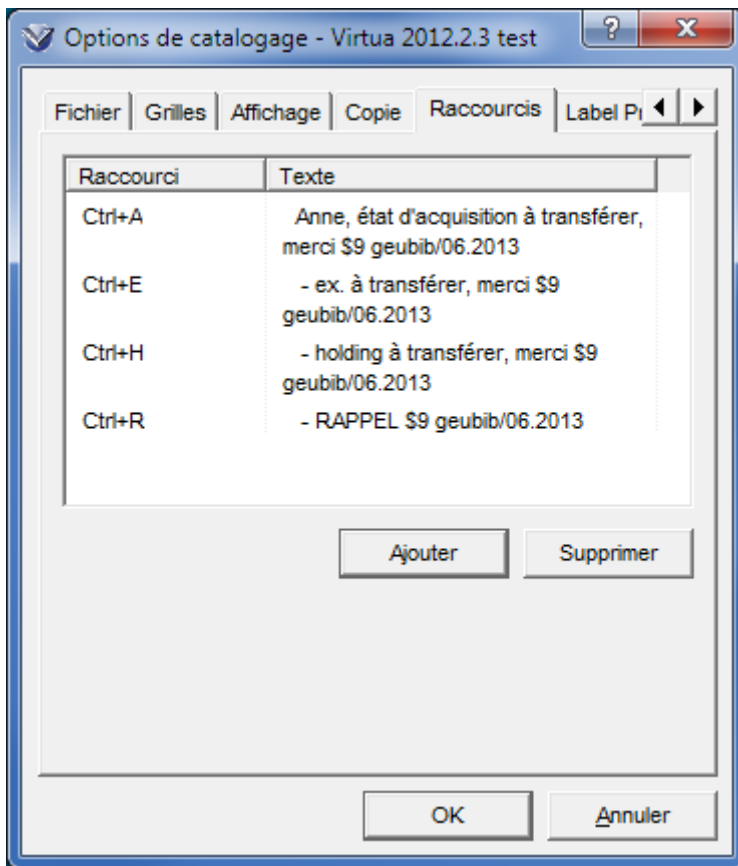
Options de catalogage - Virtua 2012.2.3 test

?

X

Fichier | Grilles | Affichage | Copie | Raccourcis | Label P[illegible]

| Raccourci | Texte |
|---|---|
| Ctrl+A | Anne, état d'acquisition à transférer, merci \$9 geubib/06.2013 |
| Ctrl+E | - ex. à transférer, merci \$9 geubib/06.2013 |
| Ctrl+H | - holding à transférer, merci \$9 geubib/06.2013 |
| Ctrl+R | - RAPPEL \$9 geubib/06.2013 |

Ajouter

Supprimer

OK

Annuler